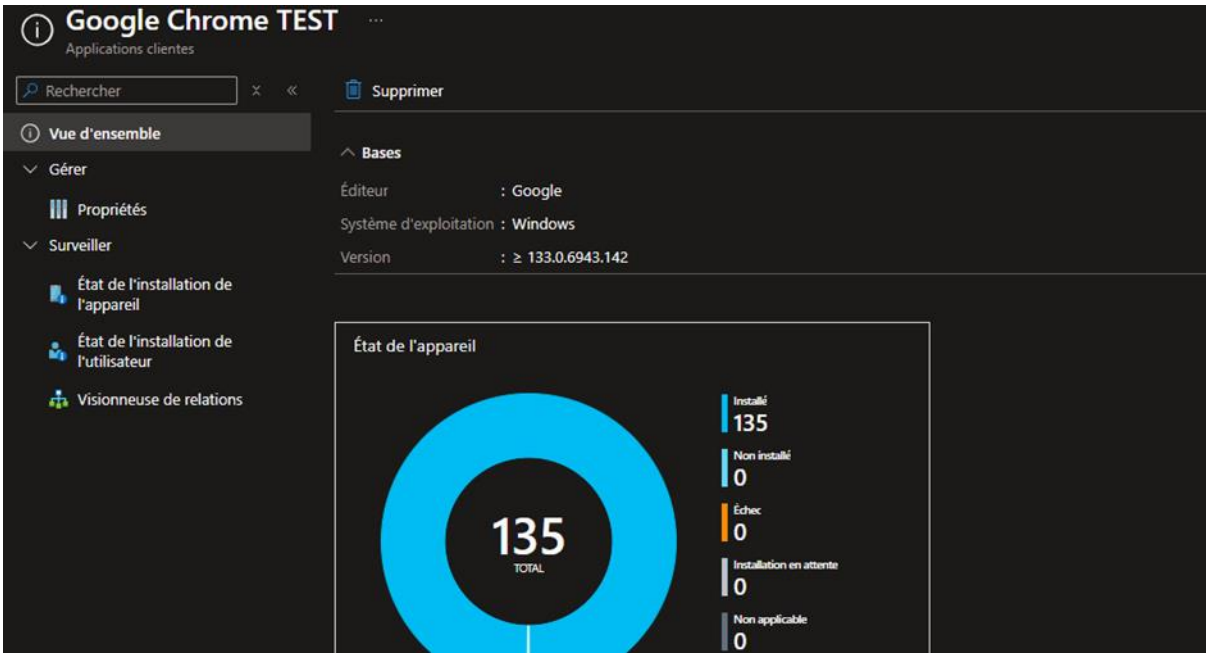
Google Chrome TEST ...
Applications clientes

Rechercher

Vue d'ensemble
Gérer
Propriétés
Surveiller
État de l'installation de l'appareil
État de l'installation de l'utilisateur
Visionneuse de relations

Supprimer

Bases
Éditeur : Google
Système d'exploitation : Windows
Version : ≥ 133.0.6943.142

État de l'appareil

135
TOTAL

Installé
135
Non installé
0
Échec
0
Installation en attente
0
Non applicable
0